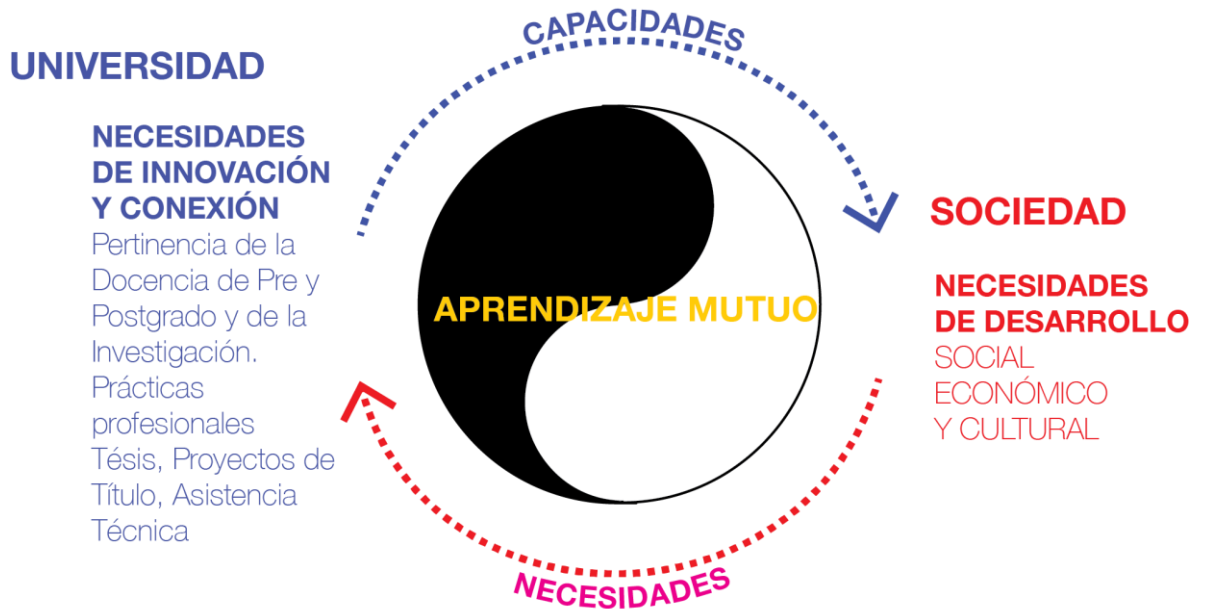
CAPACIDADES

UNIVERSIDAD

NECESIDADES DE INNOVACIÓN Y CONEXIÓN
Pertinencia de la Docencia de Pre y Postgrado y de la Investigación. Prácticas profesionales Tésis, Proyectos de Título, Asistencia Técnica

APRENDIZAJE MUTUO

SOCIEDAD

NECESIDADES DE DESARROLLO
SOCIAL ECONÓMICO Y CULTURAL

NECESIDADES